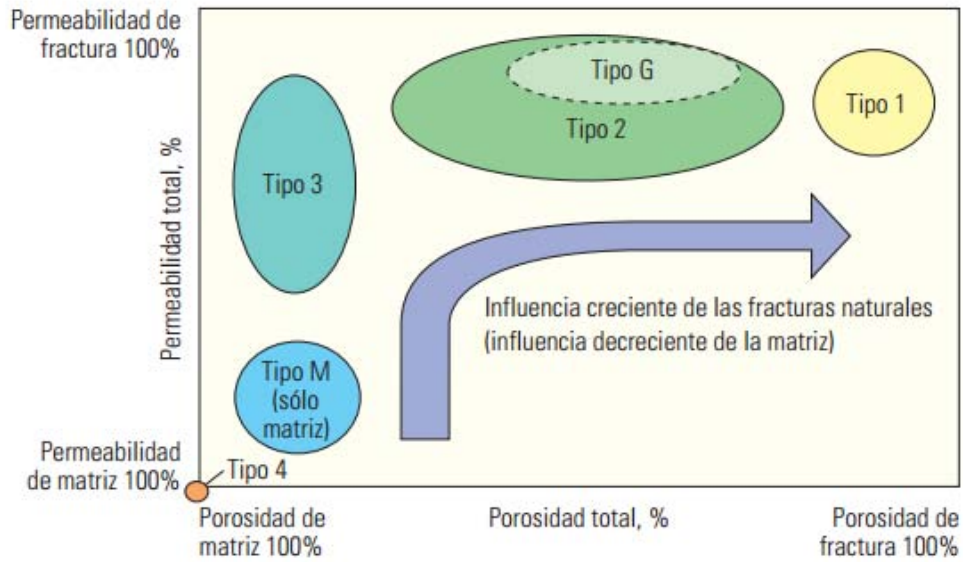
Permeabilidad de fractura 100%

Permeabilidad total, %

Permeabilidad de matriz 100%

Tipo G

Tipo 2

Tipo 1

Tipo 3

Influencia creciente de las fracturas naturales (influencia decreciente de la matriz)

Tipo M (sólo matriz)

Tipo 4

Porosidad de matriz 100%

Porosidad total, %

Porosidad de fractura 100%